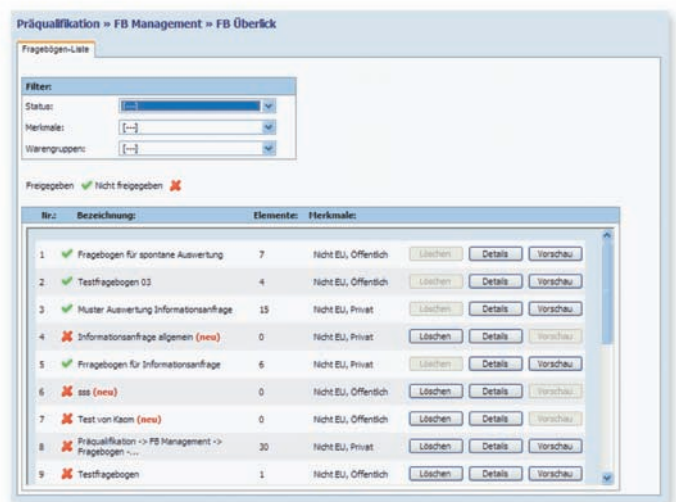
Präqualifikation » FB Management » FB Überlick

Fragebögen-Liste

Filter:

Status: [---]

Merkmale: [---]

Warengruppen: [---]

Freigegeben Nicht freigegeben

| Nr.: | Bezeichnung: | Elemente: | Merkmale: | | | |
|---|---|---|---|---|---|---|
| 1 | Fragebogen für spontane Auswertung | 7 | Nicht EU, Öffentlich | Löschen | Details | Vorschau |
| 2 | Testfragebogen 03 | 4 | Nicht EU, Öffentlich | Löschen | Details | Vorschau |
| 3 | Muster Auswertung Informationsanfrage | 15 | Nicht EU, Privat | Löschen | Details | Vorschau |
| 4 | Informationsanfrage allgemein (neu) | 0 | Nicht EU, Privat | Löschen | Details | Vorschau |
| 5 | Frragebogen für Informationsanfrage | 6 | Nicht EU, Privat | Löschen | Details | Vorschau |
| 6 | sss (neu) | 0 | Nicht EU, Öffentlich | Löschen | Details | Vorschau |
| 7 | Test von Kaom (neu) | 0 | Nicht EU, Öffentlich | Löschen | Details | Vorschau |
| 8 | Präqualifikation -> FB Management -> Fragebogen -... | 30 | Nicht EU, Privat | Löschen | Details | Vorschau |
| 9 | Testfragebogen | 1 | Nicht EU, Öffentlich | Löschen | Details | Vorschau |